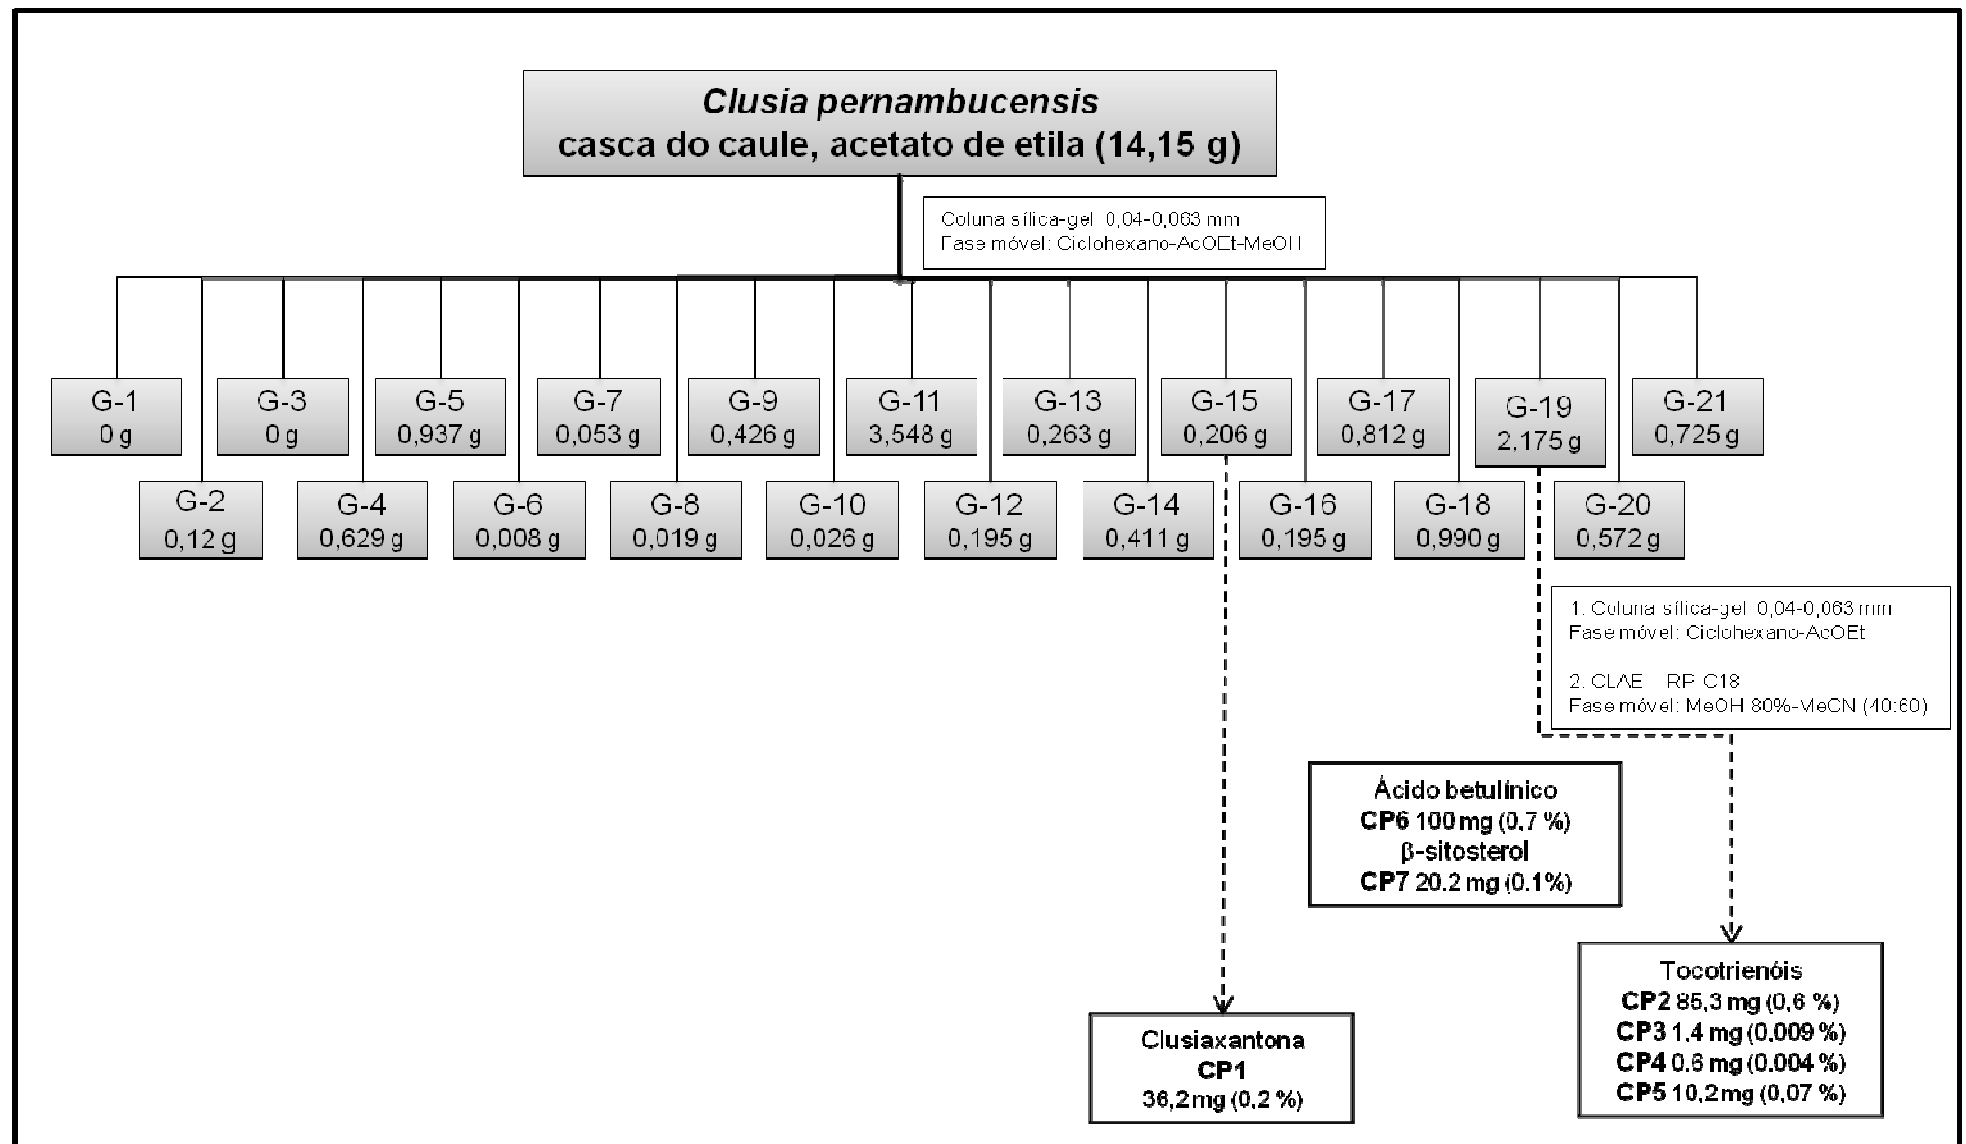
Clusia pernambucensis
casca do caule, acetato de etila (14,15 g)

Coluna sílica-gel 0,04-0,063 mm
Fase móvel: Ciclohexano-AcOEt-MeOH

G-1
0 g

G-3
0 g

G-5
0,937 g

G-7
0,053 g

G-9
0,426 g

G-11
3,548 g

G-13
0,263 g

G-15
0,206 g

G-17
0,812 g

G-19
2,175 g

G-21
0,725 g

G-2
0,12 g

G-4
0,629 g

G-6
0,008 g

G-8
0,019 g

G-10
0,026 g

G-12
0,195 g

G-14
0,411 g

G-16
0,195 g

G-18
0,990 g

G-20
0,572 g

1. Coluna sílica-gel 0,04-0,063 mm
Fase móvel: Ciclohexano-AcOEt

2. CLAE RP C18
Fase móvel: MeOH 80%-MeCN (40:60)

Ácido betulínico
CP6 100 mg (0,7 %)
β-sitosterol
CP7 20.2 mg (0.1%)

Tocotrienóis
CP2 85,3 mg (0,6 %)
CP3 1.4 mg (0.009 %)
CP4 0.6 mg (0.004 %)
CP5 10,2 mg (0,07 %)

Clusiaxantona
CP1
36,2 mg (0,2 %)